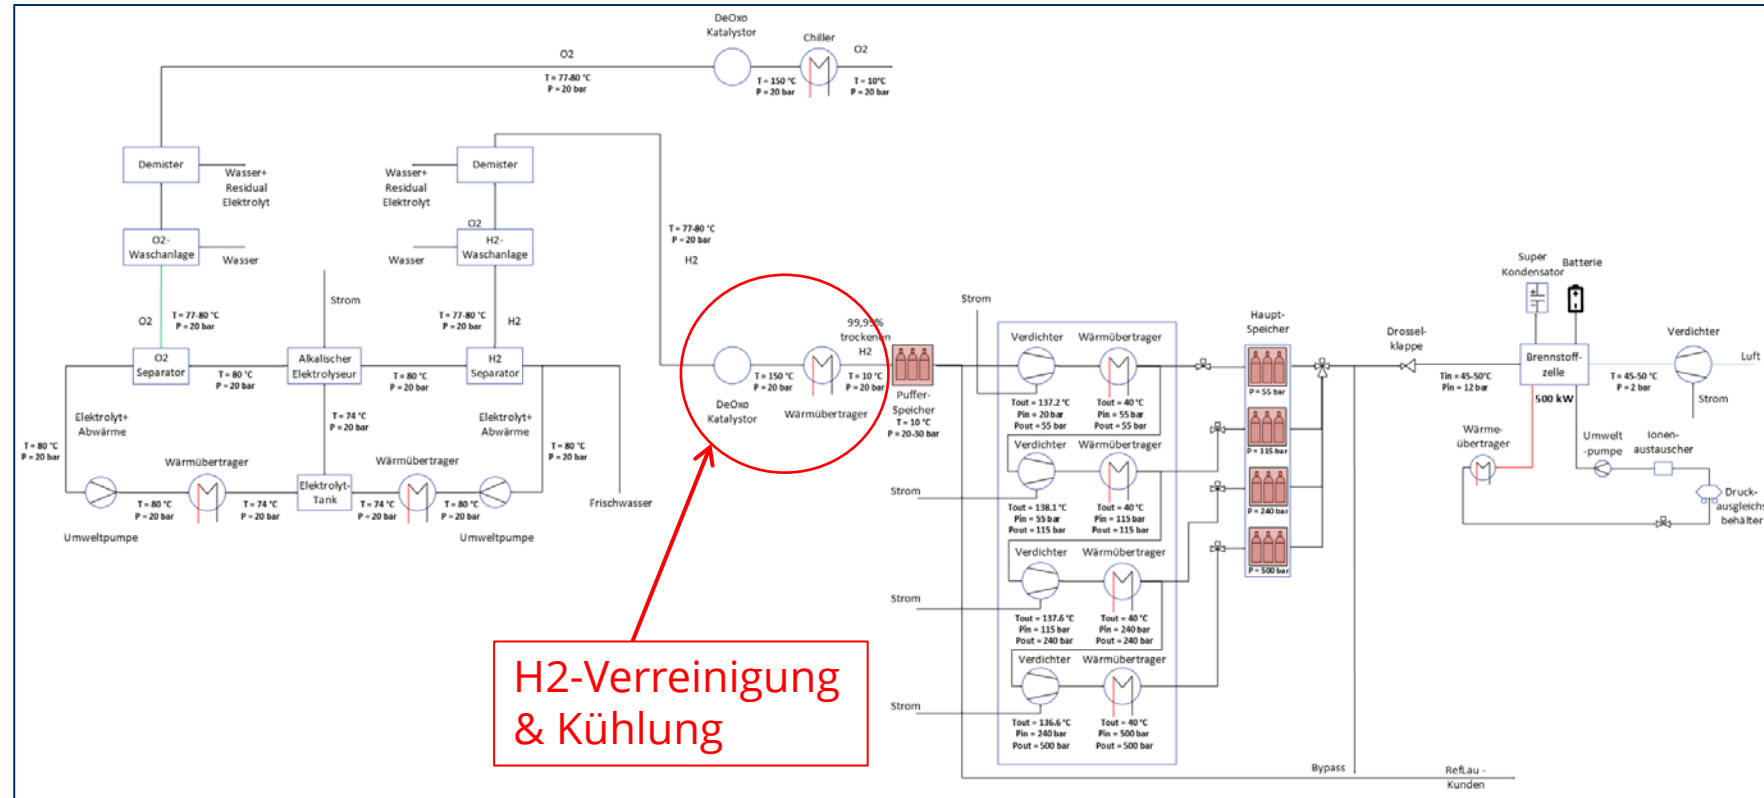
DeOxo Katalystor
Chiller
O2
O2
T = 77-80 °C
P = 20 bar
T = 150 °C
P = 20 bar
T = 10°C
P = 20 bar

Demister
Wasser+ Residual Elektrolyt
Wasser+ Residual Elektrolyt
Demister
O2
O2-Waschanlage
Wasser
Wasser
H2-Waschanlage
T = 77-80 °C
P = 20 bar
H2
Strom
O2
T = 77-80 °C
P = 20 bar
T = 77-80 °C
P = 20 bar
H2
O2 Separator
T = 80 °C
P = 20 bar
Alkalischer Elektrolyseur
T = 80 °C
P = 20 bar
H2 Separator
T = 74 °C
P = 20 bar
Elektrolyt+ Abwärme
Elektrolyt+ Abwärme
T = 80 °C
P = 20 bar
T = 80 °C
P = 20 bar
Wärmübertrager
Wärmübertrager
Elektrolyt-Tank
T = 80 °C
P = 20 bar
T = 74 °C
P = 20 bar
T = 74 °C
P = 20 bar
T = 80 °C
P = 20 bar
Frischwasser
Umweltpumpe
Umweltpumpe

99,99% trockenen H2
DeOxo Katalystor
T = 150 °C
P = 20 bar
T = 10 °C
P = 20 bar
Wärmübertrager
Puffer-Speicher
T = 10 °C
P = 20-30 bar
Strom
Verdichter
Wärmübertrager
Tout = 137.2 °C
Pin = 20 bar
Pout = 55 bar
Tout = 40 °C
Pin = 55 bar
Pout = 55 bar
Verdichter
Wärmübertrager
Tout = 138.1 °C
Pin = 55 bar
Pout = 115 bar
Tout = 40 °C
Pin = 115 bar
Pout = 115 bar
Strom
Verdichter
Wärmübertrager
Tout = 137.6 °C
Pin = 115 bar
Pout = 240 bar
Tout = 40 °C
Pin = 240 bar
Pout = 240 bar
Strom
Verdichter
Wärmübertrager
Tout = 136.6 °C
Pin = 240 bar
Pout = 500 bar
Tout = 40 °C
Pin = 500 bar
Pout = 500 bar
Strom
Haupt-Speicher
P = 55 bar
P = 115 bar
P = 240 bar
P = 500 bar
Drossel-klappe
Tin = 45-50°C
Pin = 12 bar
Super Kondensator
Batterie
Brennstoff-zelle
500 kW
T = 45-50 °C
P = 2 bar
Verdichter
Luft
Strom
Wärme-übertrager
Umwelt-pumpe
Ionen-austauscher
Druck-ausgleichs behälter
Bypass
RefLau - Kunden

H2-Verreinigung & Kühlung